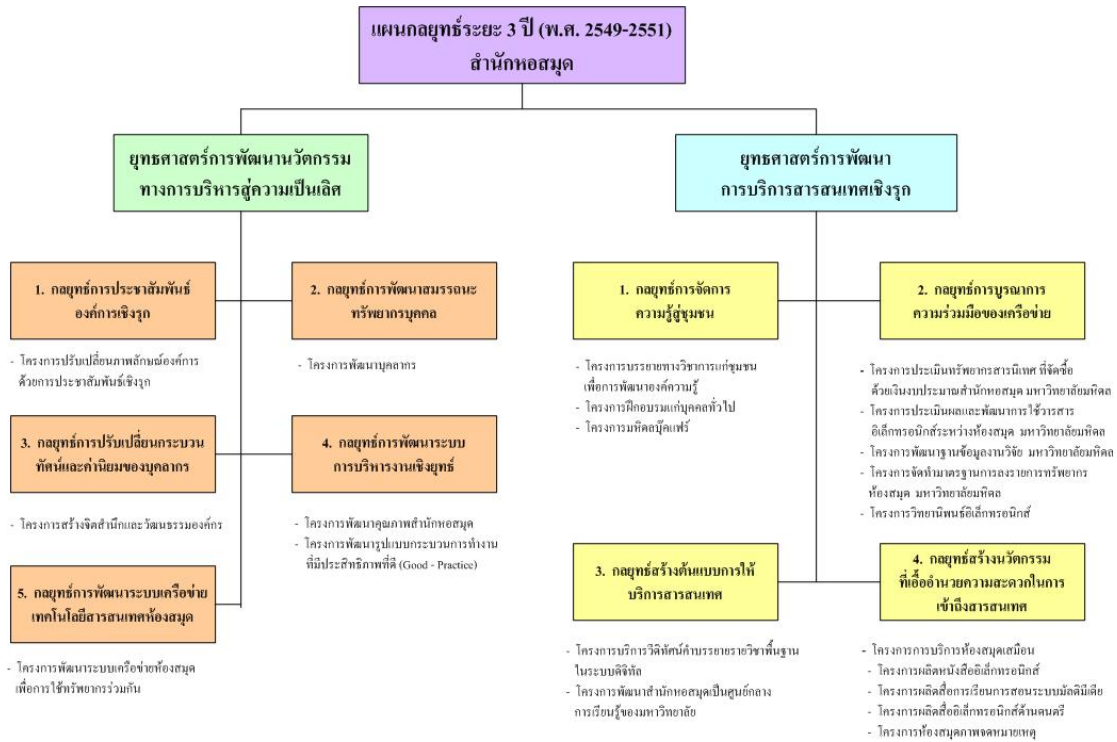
แผนกลยุทธ์ระยะ 3 ปี (พ.ศ. 2549-2551)
สำนักหอสมุด

ยุทธศาสตร์การพัฒนานวัตกรรม
ทางการบริหารสู่ความเป็นเลิศ

1. กลยุทธ์การประชาสัมพันธ์องค์การเชิงรุก

- โครงการปรับเปลี่ยนภาพลักษณ์องค์การด้วยการประชาสัมพันธ์เชิงรุก

2. กลยุทธ์การพัฒนาสมรรถนะทรัพยากรบุคคล

- โครงการพัฒนาบุคลากร

3. กลยุทธ์การปรับเปลี่ยนกระบวนทัศน์และค่านิยมของบุคลากร

- โครงการสร้างจิตสำนึกและวัฒนธรรมองค์กร

4. กลยุทธ์การพัฒนาระบบการบริหารงานเชิงยุทธ์

- โครงการพัฒนาคุณภาพสำนักหอสมุด
- โครงการพัฒนารูปแบบกระบวนการทำงานที่มีประสิทธิภาพที่ดี (Good - Practice)

5. กลยุทธ์การพัฒนาระบบเครือข่ายเทคโนโลยีสารสนเทศห้องสมุด

- โครงการพัฒนาระบบเครือข่ายห้องสมุดเพื่อการใช้ทรัพยากรร่วมกัน

ยุทธศาสตร์การพัฒนา
การบริการสารสนเทศเชิงรุก

1. กลยุทธ์การจัดการความรู้สู่ชุมชน

- โครงการบรรยายทางวิชาการแก่ชุมชนเพื่อการพัฒนาองค์ความรู้
- โครงการฝึกอบรมแก่บุคคลทั่วไป
- โครงการมหิดลบุ๊คแฟร์

2. กลยุทธ์การบูรณาการความร่วมมือของเครือข่าย

- โครงการประเมินทรัพยากรสารนิเทศ ที่จัดซื้อด้วยเงินงบประมาณสำนักหอสมุด มหาวิทยาลัยมหิดล
- โครงการประเมินผลและพัฒนาการใช้วารสารอิเล็กทรอนิกส์ระหว่างห้องสมุด มหาวิทยาลัยมหิดล
- โครงการพัฒนาฐานข้อมูลงานวิจัย มหาวิทยาลัยมหิดล
- โครงการจัดทำมาตรฐานการลงรายการทรัพยากรห้องสมุด มหาวิทยาลัยมหิดล
- โครงการวิทยานิพนธ์อิเล็กทรอนิกส์

3. กลยุทธ์สร้างต้นแบบการให้บริการสารสนเทศ

- โครงการบริการวีดิทัศน์คำบรรยายรายวิชาพื้นฐานในระบบดิจิทัล
- โครงการพัฒนาสำนักหอสมุดเป็นศูนย์กลางการเรียนรู้ของมหาวิทยาลัย

4. กลยุทธ์สร้างนวัตกรรมที่เอื้ออำนวยความสะดวกในการเข้าถึงสารสนเทศ

- โครงการการบริการห้องสมุดเสมือน
- โครงการผลิตหนังสืออิเล็กทรอนิกส์
- โครงการผลิตสื่อการเรียนการสอนระบบมัลติมีเดีย
- โครงการผลิตสื่ออิเล็กทรอนิกส์ด้านดนตรี
- โครงการห้องสมุดภาพจดหมายเหตุ